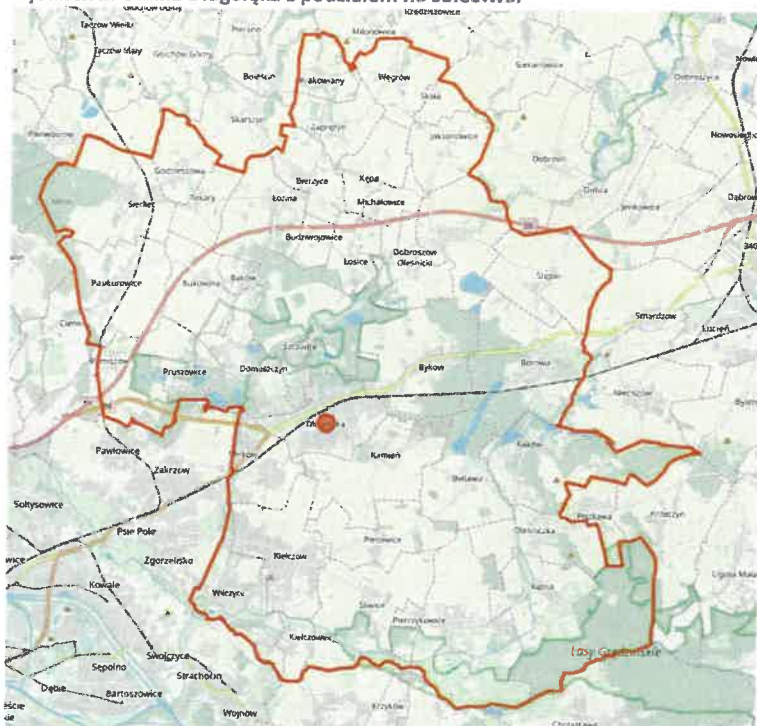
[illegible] z podziałem na sołectwa.

Łęczów Wielki
Głuchów Górny
Łęczów Mały
Krzeczkowice
Miłonowice
Bosków
Jakomany
Węgrów
Skała
Skarszyn
Zaprężyn
Jaksonowice
Godzieszowa
Berzyce
Kępa
Sieciech
Sokary
Łozina
Michałowice
Dobroszów Oleśnicki
Budziwojowice
Łosice
Pawłowice
Bukowina
Pruszowice
Domaszczyn
Bykow
Bąków
Smardzów
Długołęka
Kamień
Pawłowice
Zakrzów
Sołtysowice
Psie Pole
Zgorzelisko
Kowale
Kiełczów
Wilczyce
Kiełczówek
Borowa
Dobrzeń
Oleśnica
Szczodrów
Sępolno
Swojczyce
Strachocin
Bartoszowice
Dąbie
Wojnów
Łozy Grabarskie
Nowodworz
Dąbrowa
Łuczyn
340